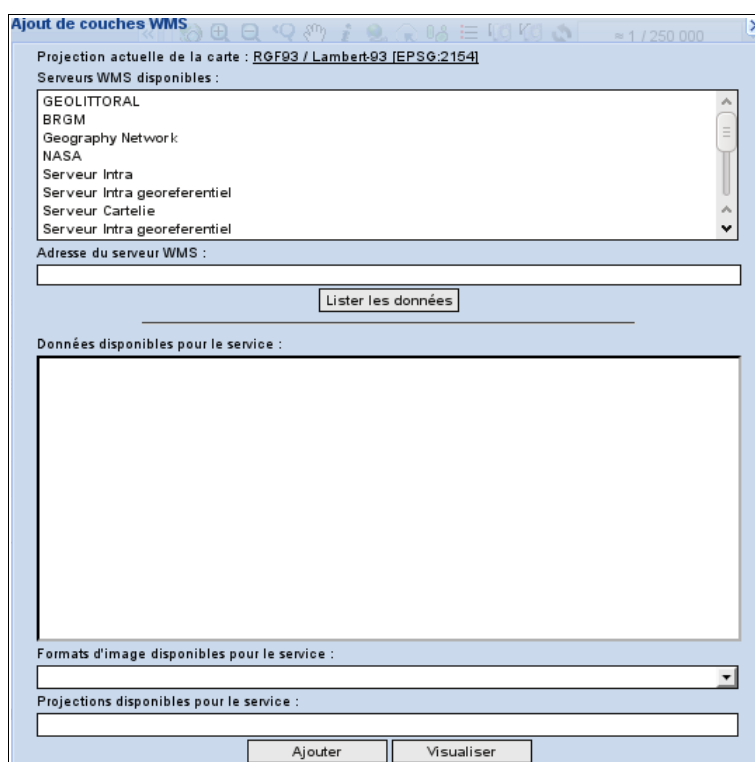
Ajout de couches WMS

≈ 1 / 250 000

Projection actuelle de la carte : RGF93 / Lambert-93 [EPSG:2154]

Serveurs WMS disponibles :

GEOLITTORAL
BRGM
Geography Network
NASA
Serveur Intra
Serveur Intra georeferentiel
Serveur Cartelie
Serveur Intra georeferentiel

Adresse du serveur WMS :

Lister les données

Données disponibles pour le service :

Formats d'image disponibles pour le service :

Projections disponibles pour le service :

Ajouter

Visualiser